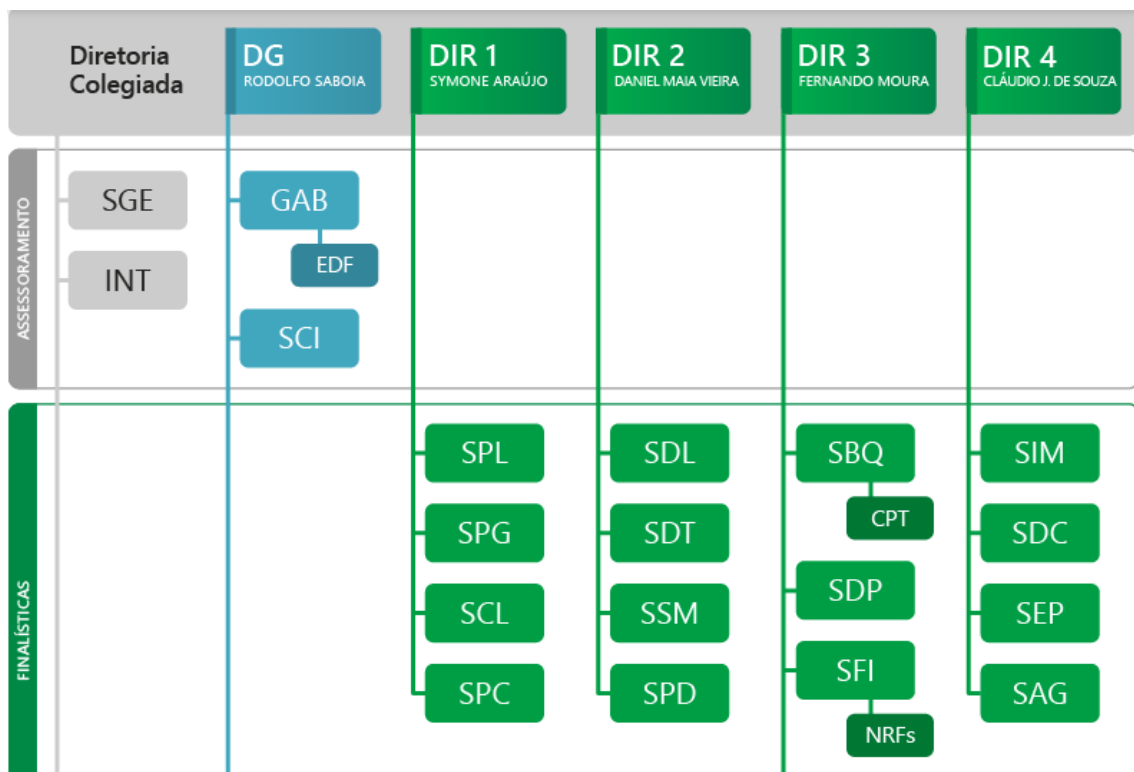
Diretoria Colegiada

DG
RODOLFO SABOIA

DIR 1
SYMONE ARAÚJO

DIR 2
DANIEL MAIA VIEIRA

DIR 3
FERNANDO MOURA

DIR 4
CLÁUDIO J. DE SOUZA

ASSESSORAMENTO

SGE

INT

GAB

EDF

SCI

FINALÍSTICAS

SPL

SPG

SCL

SPC

SDL

SDT

SSM

SPD

SBQ

CPT

SDP

SFI

NRFs

SIM

SDC

SEP

SAG